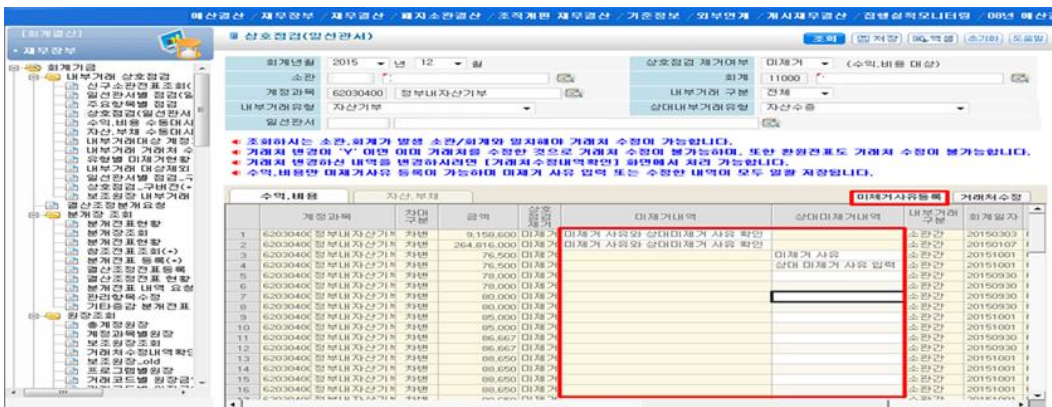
예산결산 / 재무장부 / 재무결산 / 폐지소관결산 / 조직개편 재무결산 / 기준정보 / 외부연계 / 게시재무결산 / 집행실적모니터링 / 08년 예산

[회계결산]
재무장부

회계기술
내부거래 상호점검
신구소관전표조회(
일선관서별 점검(일
주요항목별 점검
상호점검(일선관서
수익,비용 수동대사
자산,부채 수동대사
내부거래대상 계정
내부거래 거래처 수
유형별 미제거현황
내부거래 대상제외
일선관서별 점검_구
상호점검_구버전(÷
보조원장 내부거래
결산조정분개조회
분개장 조회
분개전표현황
분개장조회
분개전표현황
상호전표조회(÷)
분개전표 등록(÷)
결산조정전표등록
결산조정전표 현황
분개전표 내역 요청
관리항목수정
기타총괄 분개전표
원장조회
총계정원장
계정과목별원장
보조원장조회
거래처수정내역확인
보조원장_old
프로그램별원장
거래코드별 원장금

상호점검(일선관서)

조회 | 저장 | 엑셀 | 추가 | 도움말

| 회계년월 | 2015 년 12 월 | 상호점검 제거여부 | 미제거 (수익,비용 대상) |
|---|---|---|---|
| 소관 | | 회계 | 11000 |
| 계정과목 | 62030400 정부내자산기부 | 내부거래 구분 | 전체 |
| 내부거래유형 | 자산기부 | 상대내부거래유형 | 자산수증 |
| 일선관서 | | | |

◀ 조회하시는 소관,회계가 발생 소관/회계와 일치해야 거래처 수정이 가능합니다.
◀ 거래처 변경이 'Y' 이면 이미 거래처를 수정한 것으로 거래처 수정이 불가능하며, 또한 환원전표도 거래처 수정이 불가능합니다.
◀ 거래처 변경하신 내역을 변경하시려면 [거래처수정내역확인] 화면에서 처리 가능합니다.
◀ 수익,비용만 미제거사유 등록이 가능하며 미제거 사유 입력 또는 수정한 내역이 모두 일괄 저장됩니다.

수익,비용 | 자산,부채 | 미제거사유등록 | 거래처수정

| | 계정과목 | 차대구분 | 금액 | 상호점검 | 미제거내역 | 상대미제거내역 | 내부거래구분 | 회계일자 |
|---|---|---|---|---|---|---|---|---|
| 1 | 62030400 정부내자산기부 | 차변 | 9,158,600 | 미제거 | 미제거 사유와 상대미제거 사유 확인 | | 소관간 | 20150303 |
| 2 | 62030400 정부내자산기부 | 차변 | 264,816,000 | 미제거 | 미제거 사유와 상대미제거 사유 확인 | | 소관간 | 20150107 |
| 3 | 62030400 정부내자산기부 | 차변 | 76,500 | 미제거 | | 미제거 사유 | 소관간 | 20151001 |
| 4 | 62030400 정부내자산기부 | 차변 | 76,500 | 미제거 | | 상대 미제거 사유 입력 | 소관간 | 20151001 |
| 5 | 62030400 정부내자산기부 | 차변 | 78,000 | 미제거 | | | 소관간 | 20150930 |
| 6 | 62030400 정부내자산기부 | 차변 | 78,000 | 미제거 | | | 소관간 | 20151001 |
| 7 | 62030400 정부내자산기부 | 차변 | 80,000 | 미제거 | | | 소관간 | 20150930 |
| 8 | 62030400 정부내자산기부 | 차변 | 80,000 | 미제거 | | | 소관간 | 20150930 |
| 9 | 62030400 정부내자산기부 | 차변 | 85,000 | 미제거 | | | 소관간 | 20150930 |
| 10 | 62030400 정부내자산기부 | 차변 | 85,000 | 미제거 | | | 소관간 | 20151001 |
| 11 | 62030400 정부내자산기부 | 차변 | 86,667 | 미제거 | | | 소관간 | 20150930 |
| 12 | 62030400 정부내자산기부 | 차변 | 86,667 | 미제거 | | | 소관간 | 20151001 |
| 13 | 62030400 정부내자산기부 | 차변 | 88,650 | 미제거 | | | 소관간 | 20150930 |
| 14 | 62030400 정부내자산기부 | 차변 | 88,650 | 미제거 | | | 소관간 | 20151001 |
| 15 | 62030400 정부내자산기부 | 차변 | 88,650 | 미제거 | | | 소관간 | 20151001 |